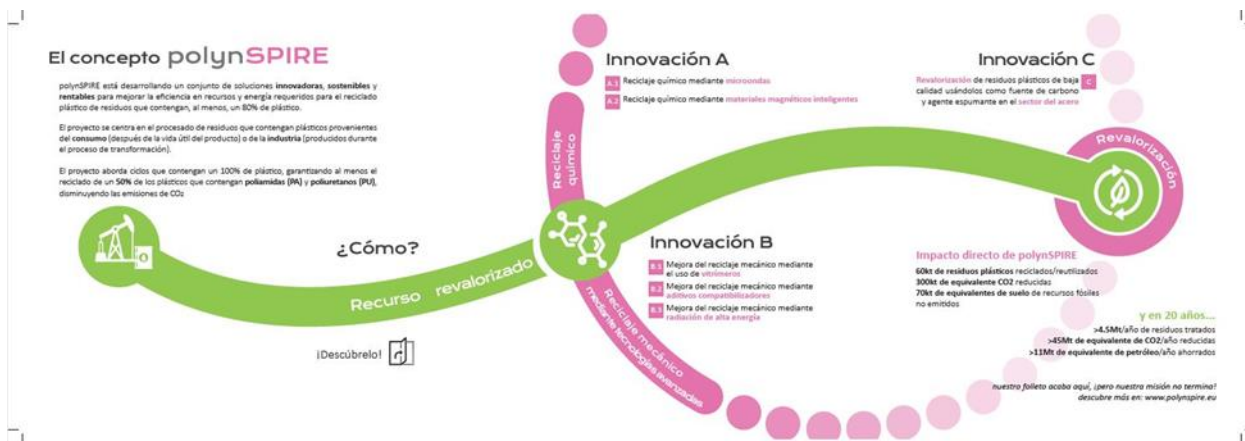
El concepto polynSPIRE

polynSPIRE está desarrollando un conjunto de soluciones innovadoras, sostenibles y rentables para mejorar la eficiencia en recursos y energía requeridos para el reciclado plástico de residuos que contengan, al menos, un 80% de plástico.

El proyecto se centra en el procesado de residuos que contengan plásticos provenientes del consumo (después de la vida útil del producto) o de la industria (producidos durante el proceso de transformación).

El proyecto aborda ciclos que contengan un 100% de plástico, garantizando al menos el reciclado de un 50% de los plásticos que contengan poliamidas (PA) y poliuretanos (PU), disminuyendo las emisiones de CO2

¿Cómo?

Recurso revalorizado

¡Descúbrelo!

Reciclaje químico

Innovación A

A.1 Reciclaje químico mediante microondas

A.2 Reciclaje químico mediante materiales magnéticos inteligentes

Innovación B

B.1 Mejora del reciclaje mecánico mediante el uso de vitrímeros

B.2 Mejora del reciclaje mecánico mediante aditivos compatibilizadores

B.3 Mejora del reciclaje mecánico mediante radiación de alta energía

Reciclaje mecánico mediante tecnologías avanzadas

Innovación C

Revalorización de residuos plásticos de baja calidad usándolos como fuente de carbono y agente espumante en el sector del acero C

Revalorización

Impacto directo de polynSPIRE

60kt de residuos plásticos reciclados/reutilizados
300kt de equivalente CO2 reducidas
70kt de equivalentes de suelo de recursos fósiles no emitidos

y en 20 años...

>4.5Mt/año de residuos tratados
>45Mt de equivalente de CO2/año reducidas
>11Mt de equivalente de petróleo/año ahorrados

nuestro folleto acaba aquí, ¡pero nuestra misión no termina!
descubre más en: www.polynspire.eu